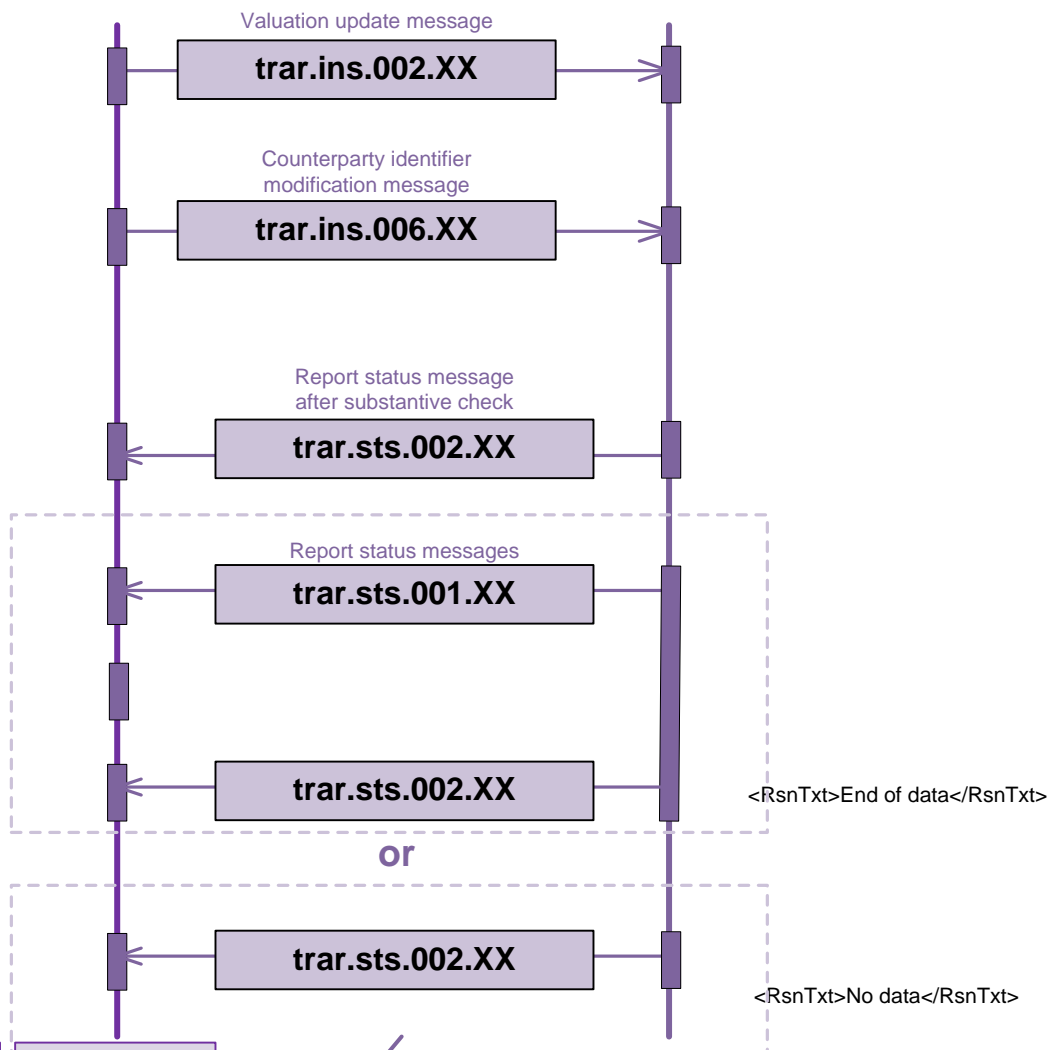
Valuation update message

trar.ins.002.XX

Counterparty identifier modification message

trar.ins.006.XX

Report status message after substantive check

trar.sts.002.XX

Report status messages

trar.sts.001.XX

trar.sts.002.XX

<RsnTxt>End of data</RsnTxt>

or

trar.sts.002.XX

<RsnTxt>No data</RsnTxt>